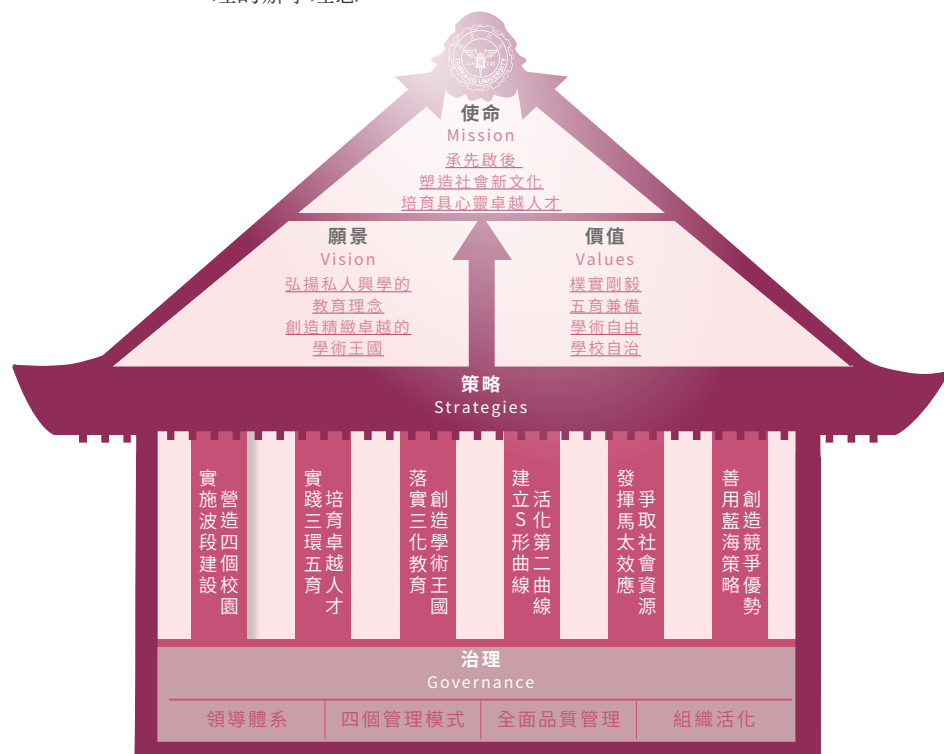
使命
Mission
承先啟後
塑造社會新文化
培育具心靈卓越人才

願景
Vision
弘揚私人興學的教育理念
創造精緻卓越的學術王國

價值
Values
樸實剛毅
五育兼備
學術自由
學校自治

策略
Strategies

實施波段建設 營造四個校園

實踐三環五育 培育卓越人才

落實三化教育 創造學術王國

建立S形曲線 活化第二曲線

發揮馬太效應 爭取社會資源

善用藍海策略 創造競爭優勢

治理
Governance

| 領導體系 | 四個管理模式 | 全面品質管理 | 組織活化 |
|---|---|---|---|